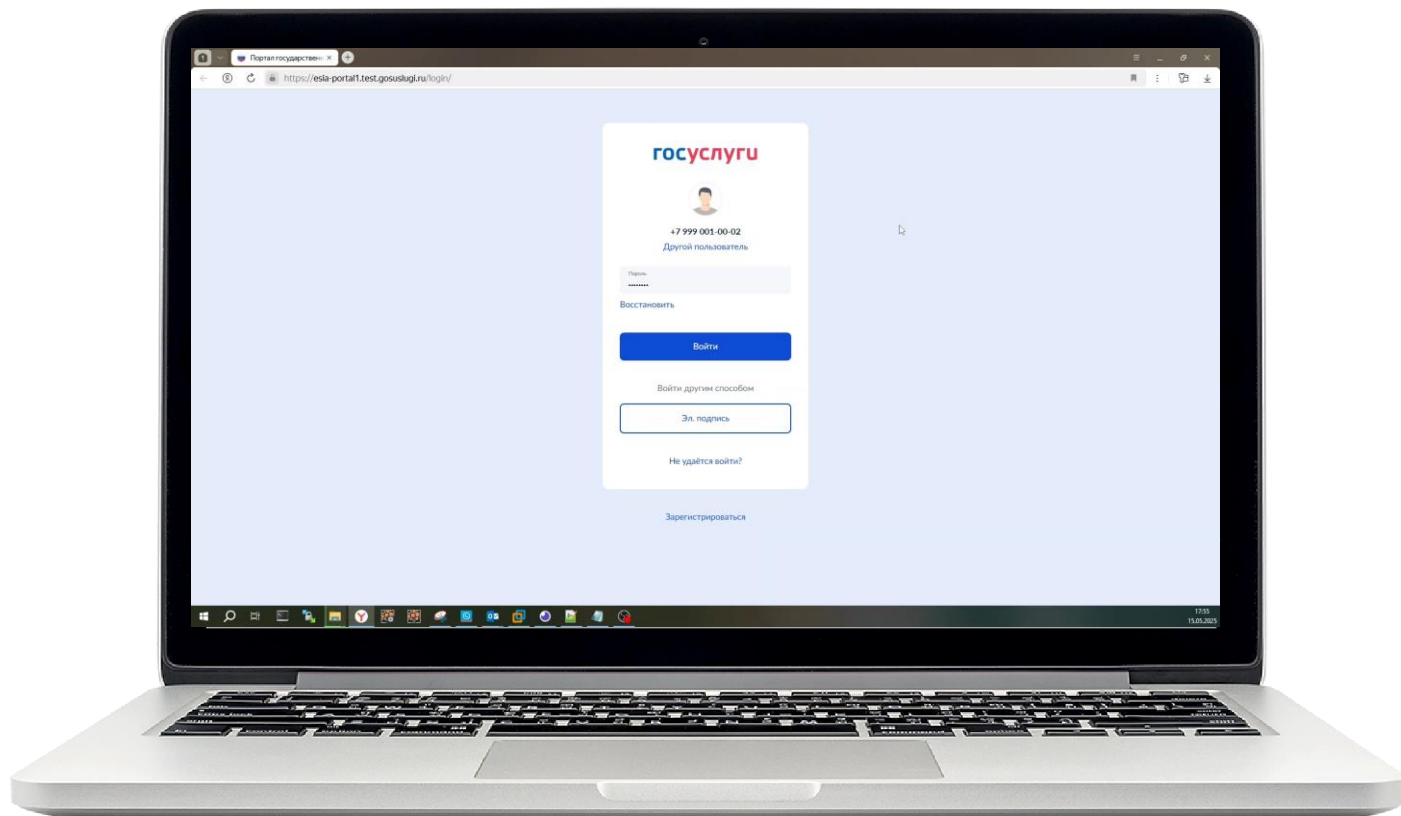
Портал государствен ×

https://esia-portal1.test.gosuslugi.ru/login/

госуслуги

+7 999 001-00-02

Другой пользователь

Пароль

••••••••

Восстановить

Войти

Войти другим способом

Эл. подпись

Не удаётся войти?

Зарегистрироваться

17:55
15.05.2025